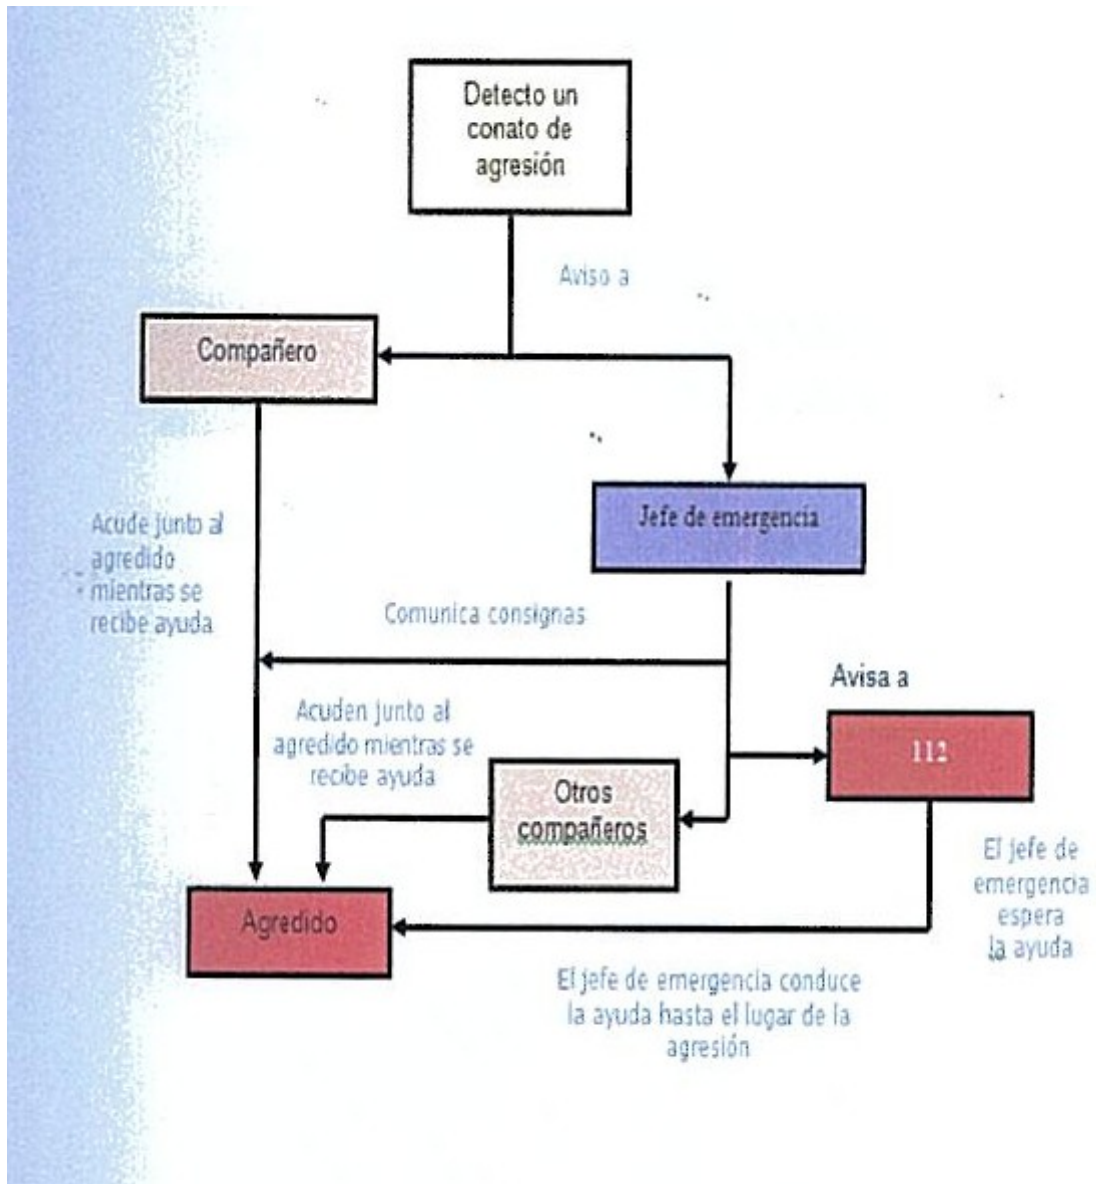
Detecto un conato de agresión

Aviso a

Compañero

Jefe de emergencia

Acude junto al agredido mientras se recibe ayuda

Comunica consignas

Avisa a

112

Acuden junto al agredido mientras se recibe ayuda

Otros compañeros

El jefe de emergencia espera la ayuda

Agredido

El jefe de emergencia conduce la ayuda hasta el lugar de la agresión